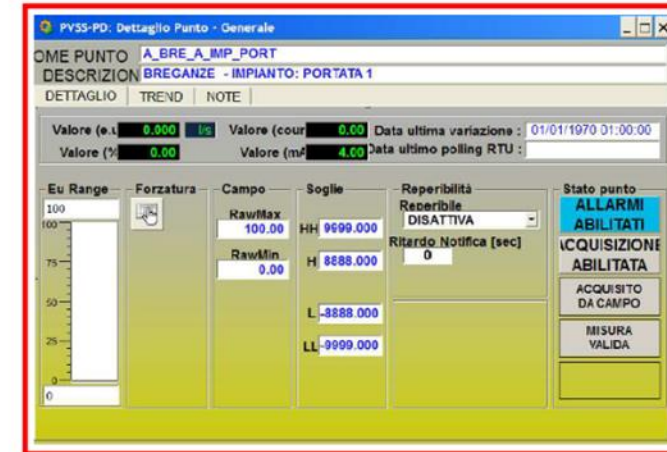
PVSS-PD: Dettaglio Punto - Generale

OME PUNTO A_BRE_A_IMP_PORT
DESCRIZION BREGANZE - IMPIANTO: PORTATA 1

DETTAGLIO | TREND | NOTE

Valore (e.u 0.000 l/s Valore (cour 0.00 Data ultima variazione : 01/01/1970 01:00:00
Valore (% 0.00 Valore (mA 4.00 Data ultimo polling RTU :

Eu Range
100
100
75
50
25
0
0

Forzatura

Campo
RawMax
100.00
RawMin
0.00

Soglie
HH 9999.000
H 8888.000
L -8888.000
LL -9999.000

Reperibilità
Reperibile
DISATTIVA
Ritardo Notifica [sec]
0

Stato punto
ALLARMI ABILITATI
ACQUISIZIONE ABILITATA
ACQUISITO DA CAMPO
MISURA VALIDA